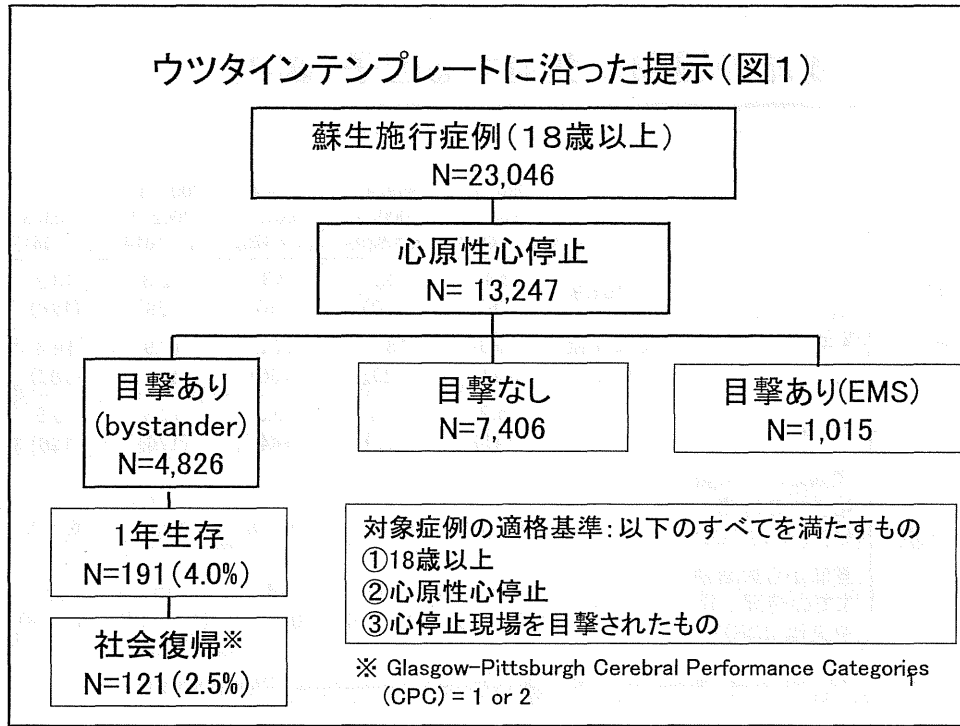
ウツタインテンプレートに沿った提示(図1)

蘇生施行症例(18歳以上)
N=23,046

心原性心停止
N= 13,247

目撃あり
(bystander)
N=4,826

目撃なし
N=7,406

目撃あり(EMS)
N=1,015

1年生存
N=191(4.0%)

社会復帰※
N=121(2.5%)

対象症例の適格基準:以下のすべてを満たすもの
①18歳以上
②心原性心停止
③心停止現場を目撃されたもの

※ Glasgow-Pittsburgh Cerebral Performance Categories (CPC) = 1 or 2

1